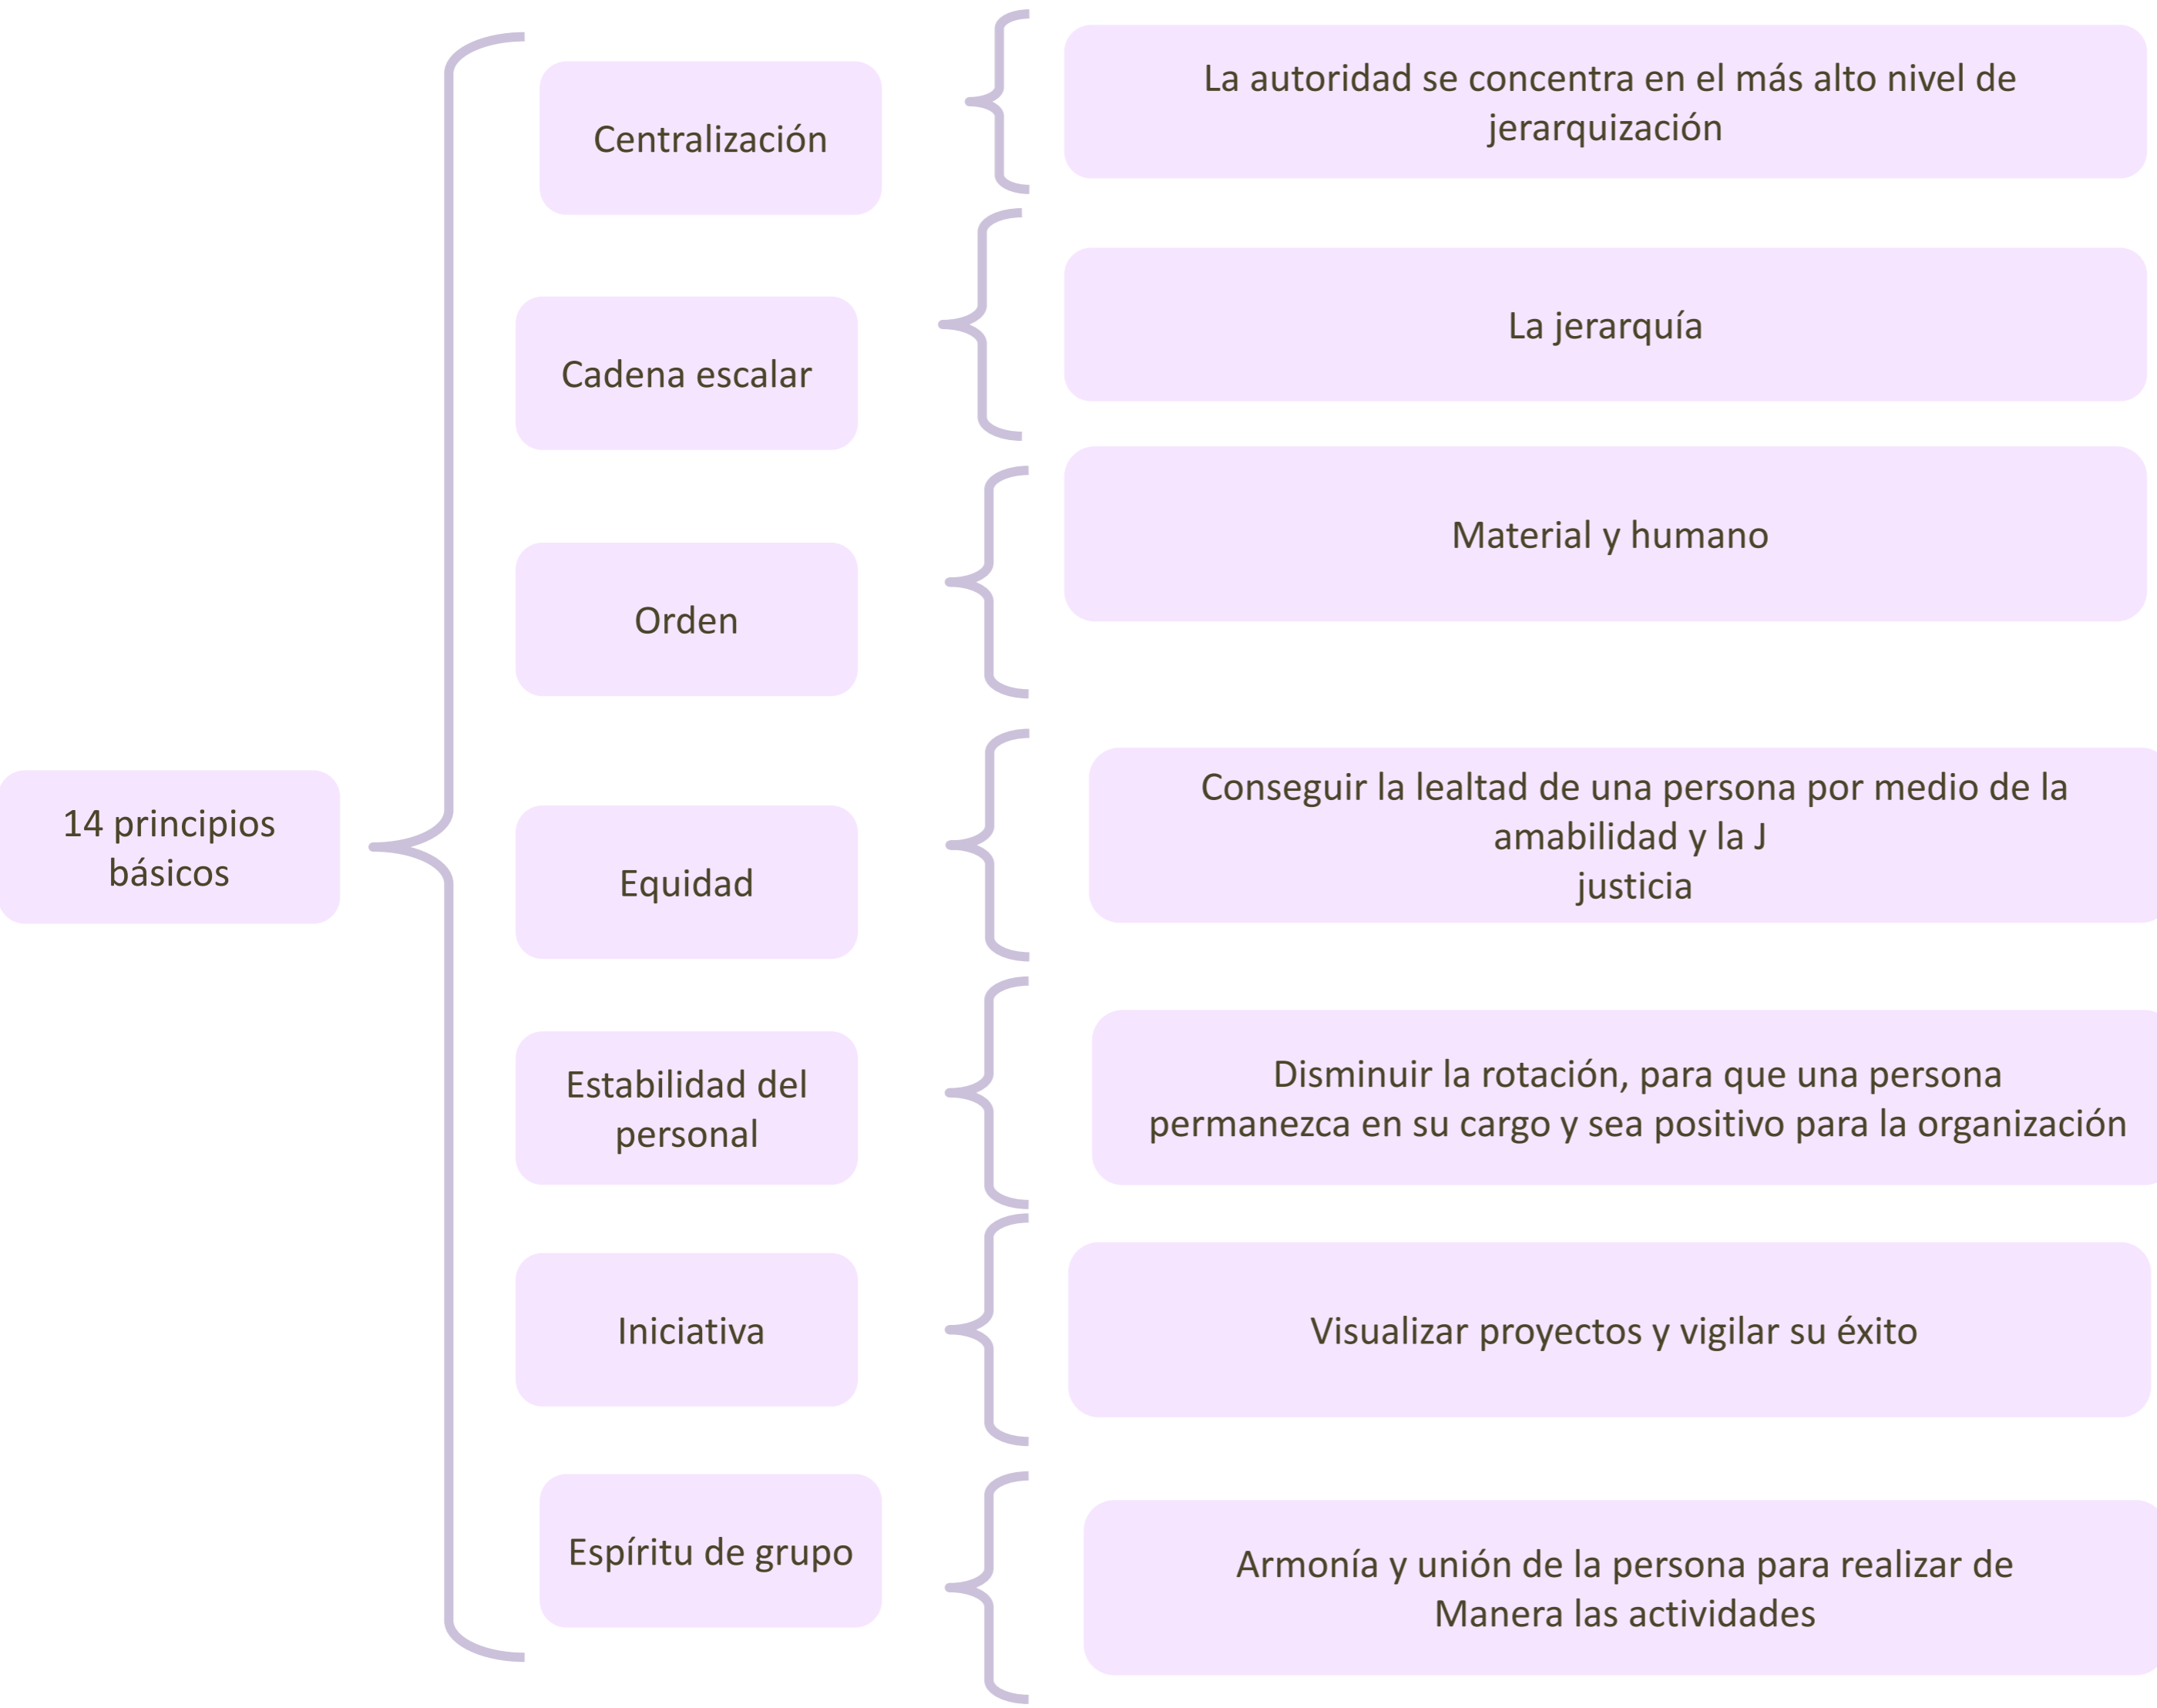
14 principios básicos

Centralización

La autoridad se concentra en el más alto nivel de jerarquización

Cadena escalar

La jerarquía

Orden

Material y humano

Equidad

Conseguir la lealtad de una persona por medio de la amabilidad y la J
justicia

Estabilidad del personal

Disminuir la rotación, para que una persona permanezca en su cargo y sea positivo para la organización

Iniciativa

Visualizar proyectos y vigilar su éxito

Espíritu de grupo

Armonía y unión de la persona para realizar de Manera las actividades